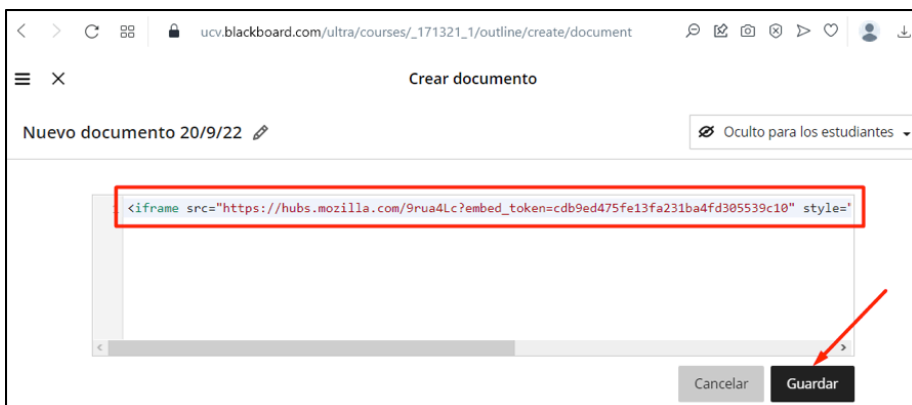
ucv.blackboard.com/ultra/courses/_171321_1/outline/create/document

Crear documento

Nuevo documento 20/9/22

Oculto para los estudiantes

<iframe src="https://hubs.mozilla.com/9rua4Lc?embed_token=cdb9ed475fe13fa231ba4fd305539c10" style="

Cancelar

Guardar